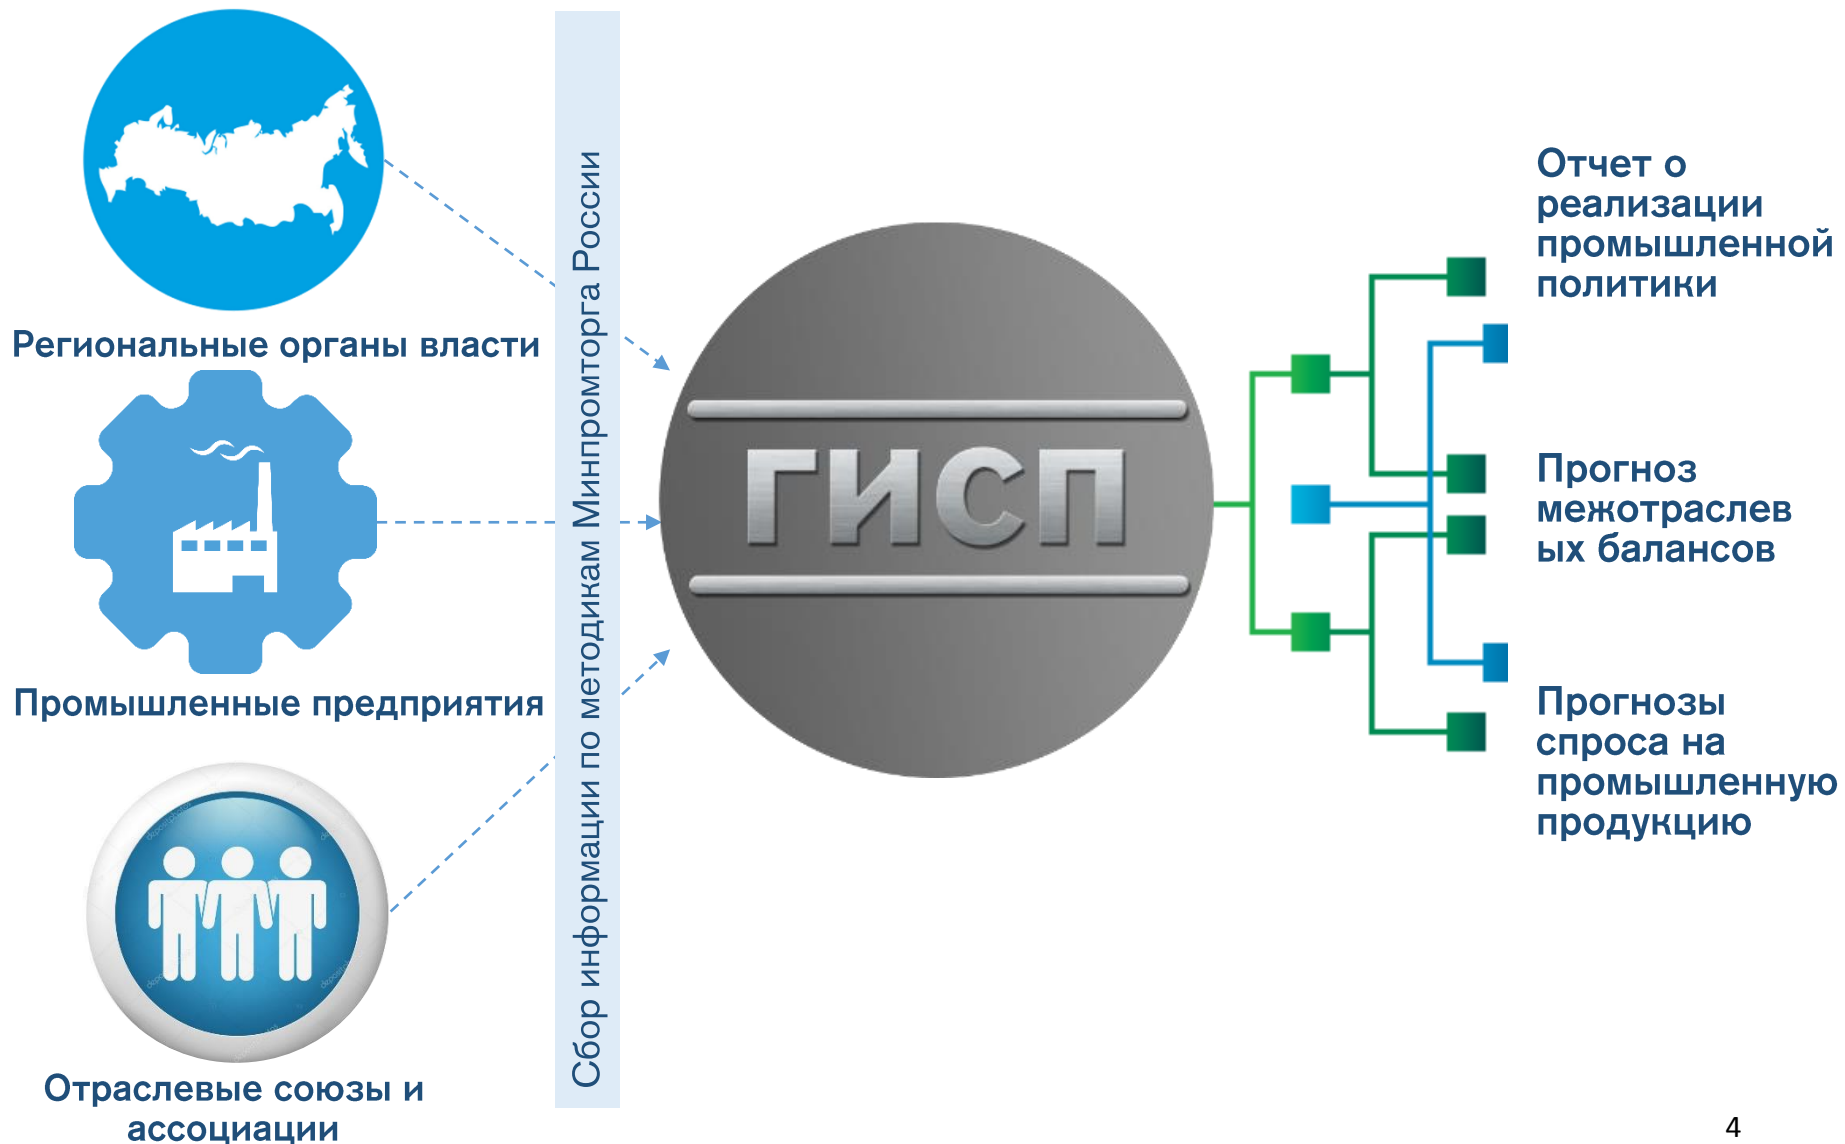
Региональные органы власти

Промышленные предприятия

Отраслевые союзы и ассоциации

Сбор информации по методикам Минпромторга России

ГИСП

Отчет о реализации промышленной политики

Прогноз межотраслевых балансов

Прогнозы спроса на промышленную продукцию

4